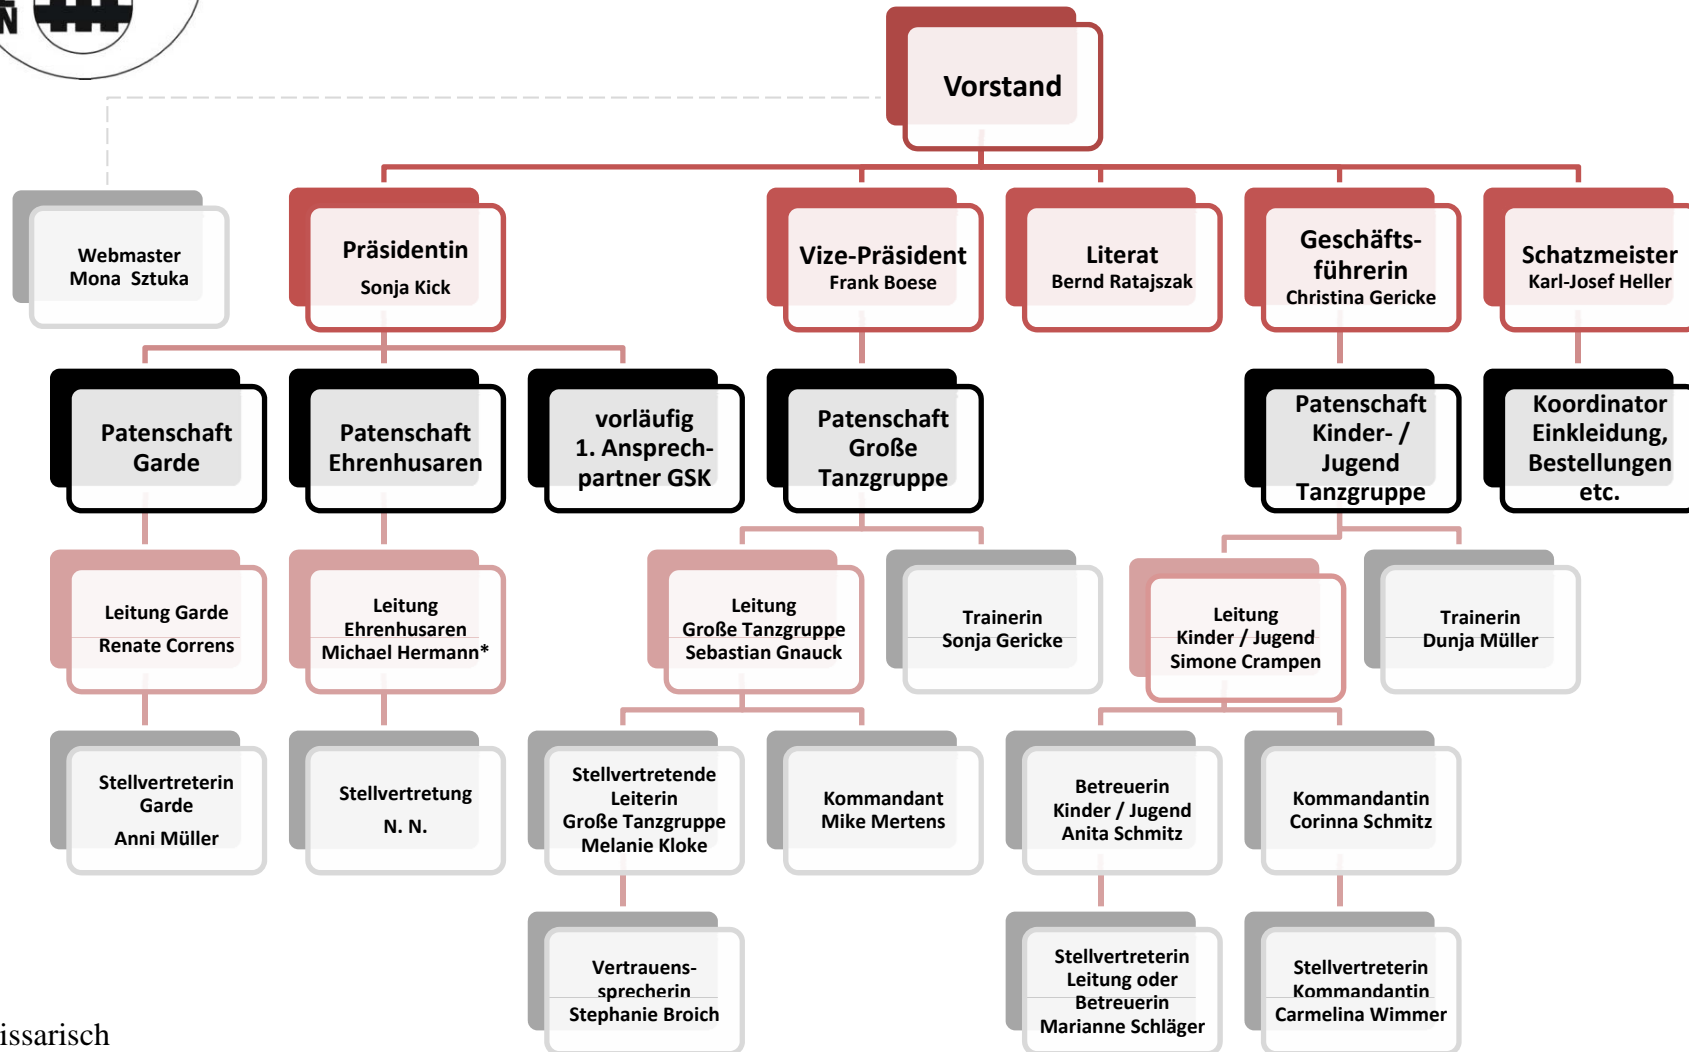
N

Vorstand

Webmaster
Mona Sztuka

Präsidentin
Sonja Kick

Vize-Präsident
Frank Boese

Literat
Bernd Ratajszak

Geschäftsführerin
Christina Gericke

Schatzmeister
Karl-Josef Heller

Patenschaft Garde

Patenschaft Ehrenhusaren

vorläufig
1. Ansprechpartner GSK

Patenschaft Große Tanzgruppe

Patenschaft Kinder- / Jugend Tanzgruppe

Koordinator Einkleidung, Bestellungen etc.

Leitung Garde
Renate Correns

Leitung Ehrenhusaren
Michael Hermann*

Leitung
Große Tanzgruppe
Sebastian Gnauck

Trainerin
Sonja Gericke

Leitung
Kinder / Jugend
Simone Crampen

Trainerin
Dunja Müller

Stellvertreterin Garde
Anni Müller

Stellvertretung
N. N.

Stellvertretende Leiterin
Große Tanzgruppe
Melanie Kloke

Kommandant
Mike Mertens

Betreuerin
Kinder / Jugend
Anita Schmitz

Kommandantin
Corinna Schmitz

Vertrauenssprecherin
Stephanie Broich

Stellvertreterin
Leitung oder Betreuerin
Marianne Schläger

Stellvertreterin Kommandantin
Carmelina Wimmer

issarisch